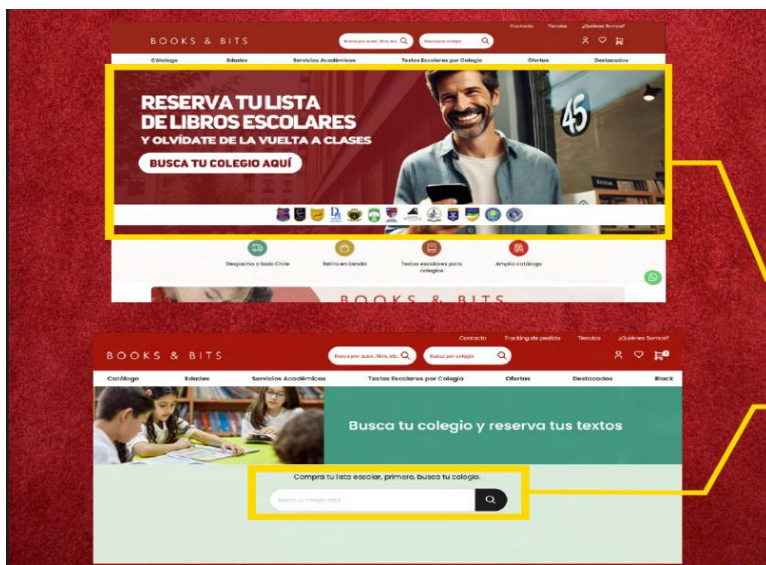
BOOKS & BITS

Busca por autor, libro, etc.

Busca por colegio

Contacto Tiendas ¿Quiénes Somos?

Catálogo Edades Servicios Académicos Textos Escolares por Colegio Ofertas Destacados

RESERVA TU LISTA DE LIBROS ESCOLARES

Y OLVÍDATE DE LA VUELTA A CLASES

BUSCA TU COLEGIO AQUÍ

45

Despacho a todo Chile

Retiro en tienda

Textos escolares para colegios

Amplio catálogo

BOOKS & BITS

Contacto Tracking de pedido Tiendas ¿Quiénes Somos?

BOOKS & BITS

Busca por autor, libro, etc.

Busca por colegio

Catálogo Edades Servicios Académicos Textos Escolares por Colegio Ofertas Destacados Black

Busca tu colegio y reserva tus textos

Compra tu lista escolar, primero, busca tu colegio.

Busca tu colegio aquí